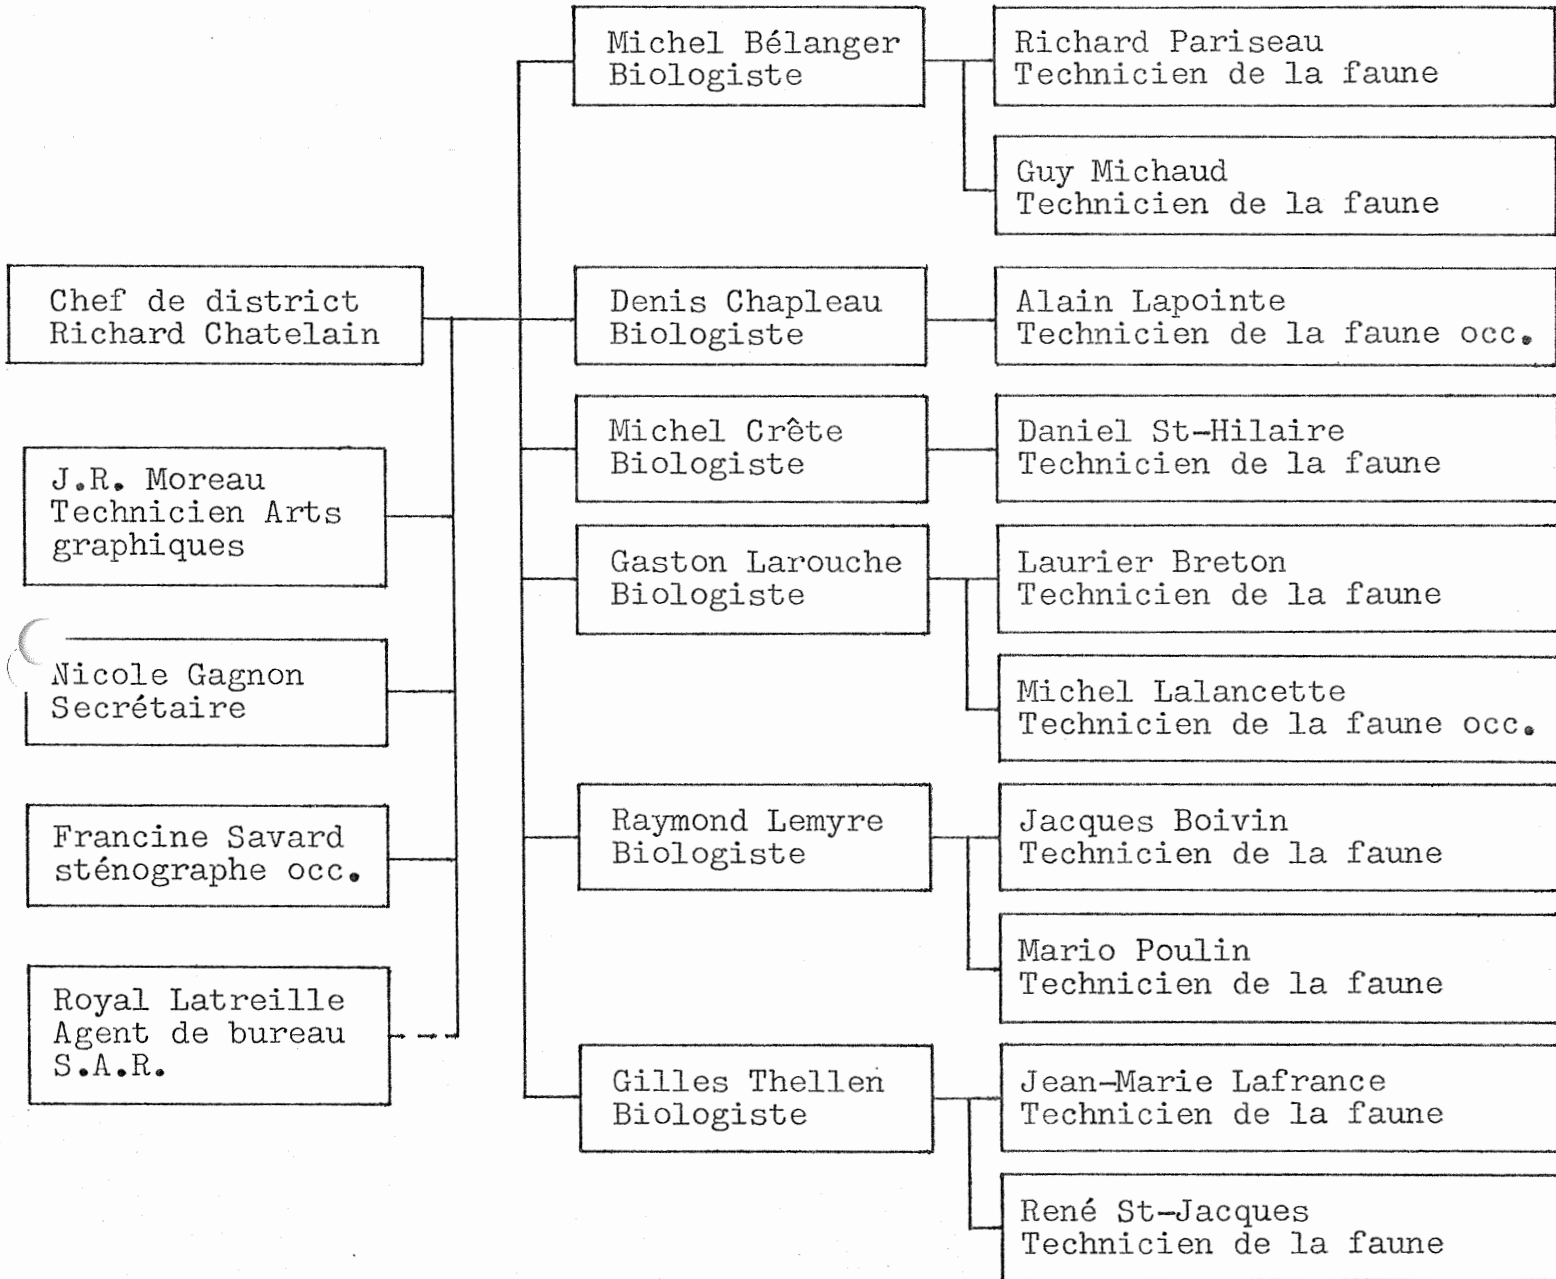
Chef de district
Richard Chatelain

J.R. Moreau
Technicien Arts graphiques

Nicole Gagnon
Secrétaire

Francine Savard
sténographe occ.

Royal Latreille
Agent de bureau
S.A.R.

Michel Bélanger
Biologiste

Richard Pariseau
Technicien de la faune

Guy Michaud
Technicien de la faune

Denis Chapleau
Biologiste

Alain Lapointe
Technicien de la faune occ.

Michel Crête
Biologiste

Daniel St-Hilaire
Technicien de la faune

Gaston Larouche
Biologiste

Laurier Breton
Technicien de la faune

Michel Lalancette
Technicien de la faune occ.

Raymond Lemyre
Biologiste

Jacques Boivin
Technicien de la faune

Mario Poulin
Technicien de la faune

Gilles Thellen
Biologiste

Jean-Marie Lafrance
Technicien de la faune

René St-Jacques
Technicien de la faune